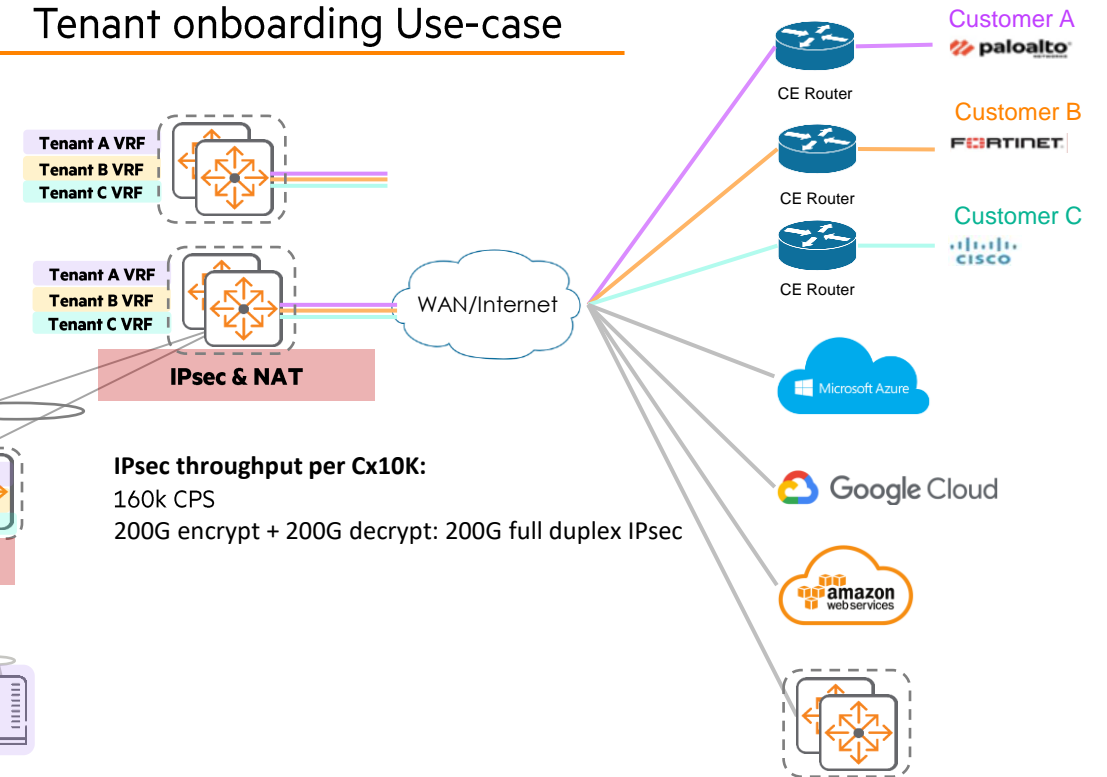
Tenant onboarding Use-case

Tenant A VRF
Tenant B VRF
Tenant C VRF

Tenant A VRF
Tenant B VRF
Tenant C VRF

IPsec & NAT

WAN/Internet

Customer A
paloalto
CE Router

Customer B
FORTINET
CE Router

Customer C
cisco
CE Router

Microsoft Azure

Google Cloud

amazon web services

IPsec throughput per Cx10K:
160k CPS
200G encrypt + 200G decrypt: 200G full duplex IPsec